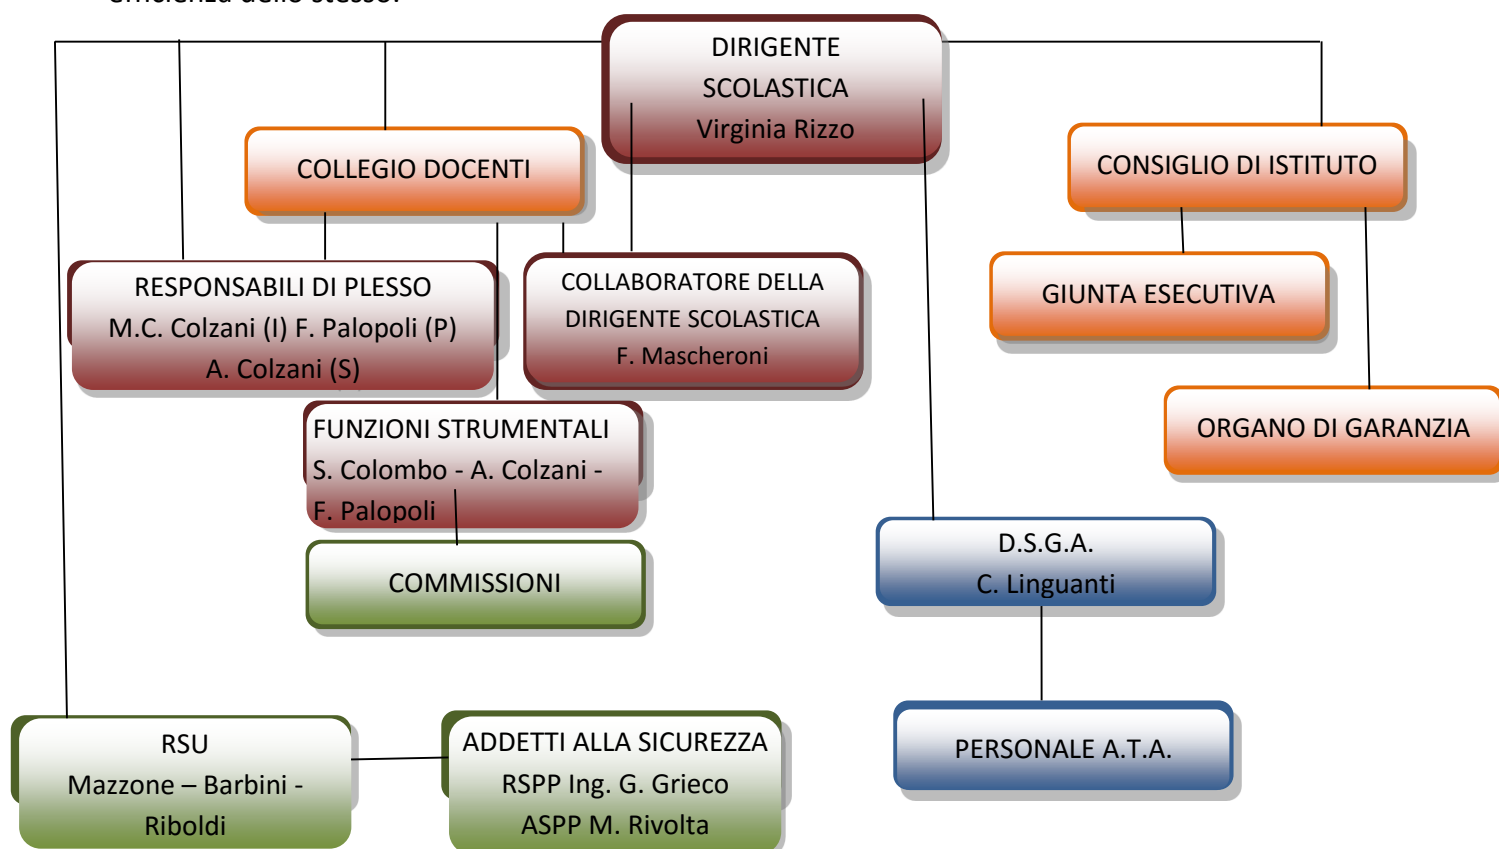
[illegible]

DIRIGENTE SCOLASTICA
Virginia Rizzo

COLLEGIO DOCENTI

CONSIGLIO DI ISTITUTO

RESPONSABILI DI PLESSO
M.C. Colzani (I) F. Palopoli (P)
A. Colzani (S)

COLLABORATORE DELLA DIRIGENTE SCOLASTICA
F. Mascheroni

GIUNTA ESECUTIVA

ORGANO DI GARANZIA

FUNZIONI STRUMENTALI
S. Colombo - A. Colzani - F. Palopoli

COMMISSIONI

D.S.G.A.
C. Linguanti

PERSONALE A.T.A.

RSU
Mazzone – Barbini - Riboldi

ADDETTI ALLA SICUREZZA
RSPP Ing. G. Grieco
ASPP M. Rivolta